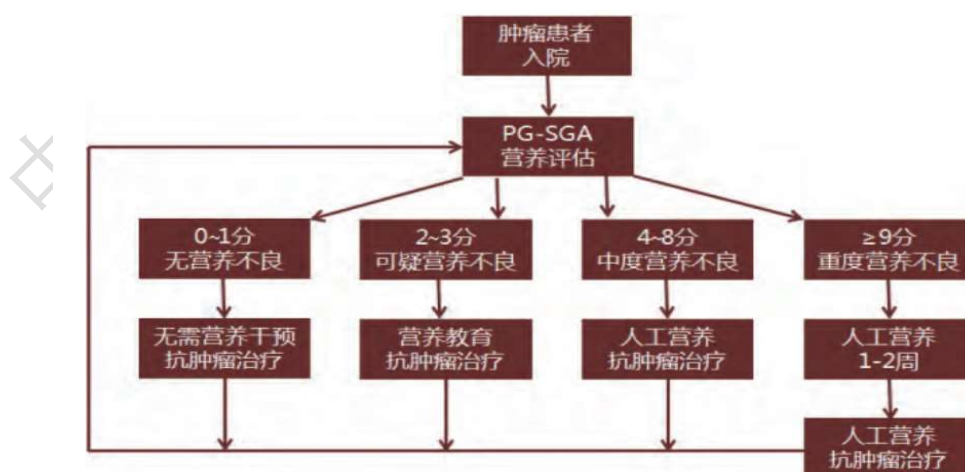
肿瘤患者入院

PG-SGA
营养评估

0~1分
无营养不良

2~3分
可疑营养不良

4~8分
中度营养不良

≥9分
重度营养不良

无需营养干预
抗肿瘤治疗

营养教育
抗肿瘤治疗

人工营养
抗肿瘤治疗

人工营养
1-2周

人工营养
抗肿瘤治疗